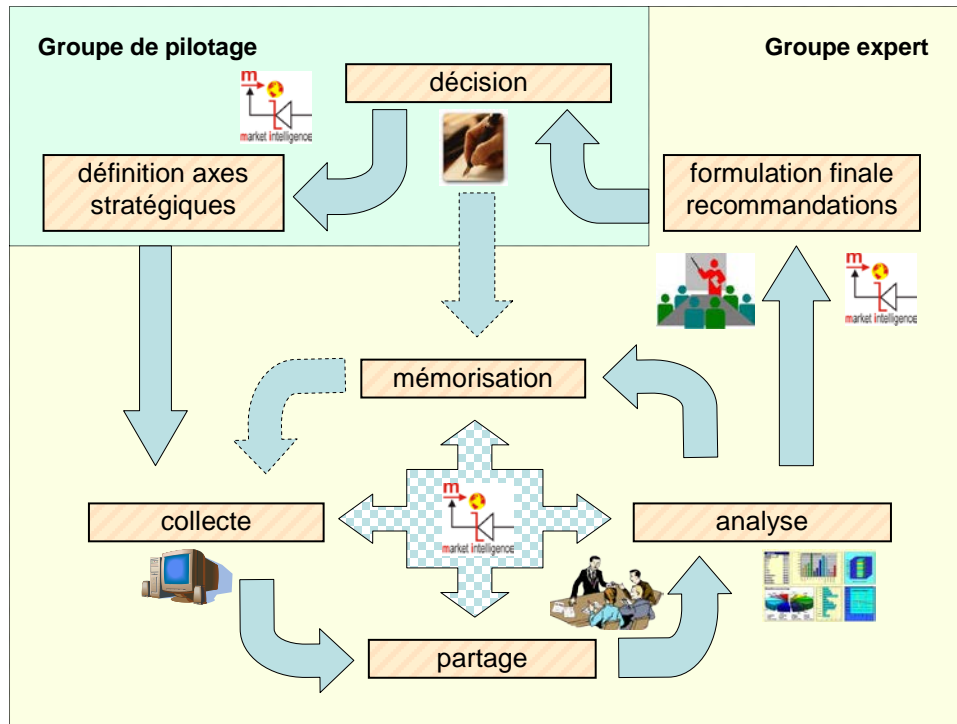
Groupe de pilotage

Groupe expert

décision

m

market intelligence

définition axes stratégiques

formulation finale recommandations

m

market intelligence

mémorisation

collecte

m

market intelligence

analyse

partage